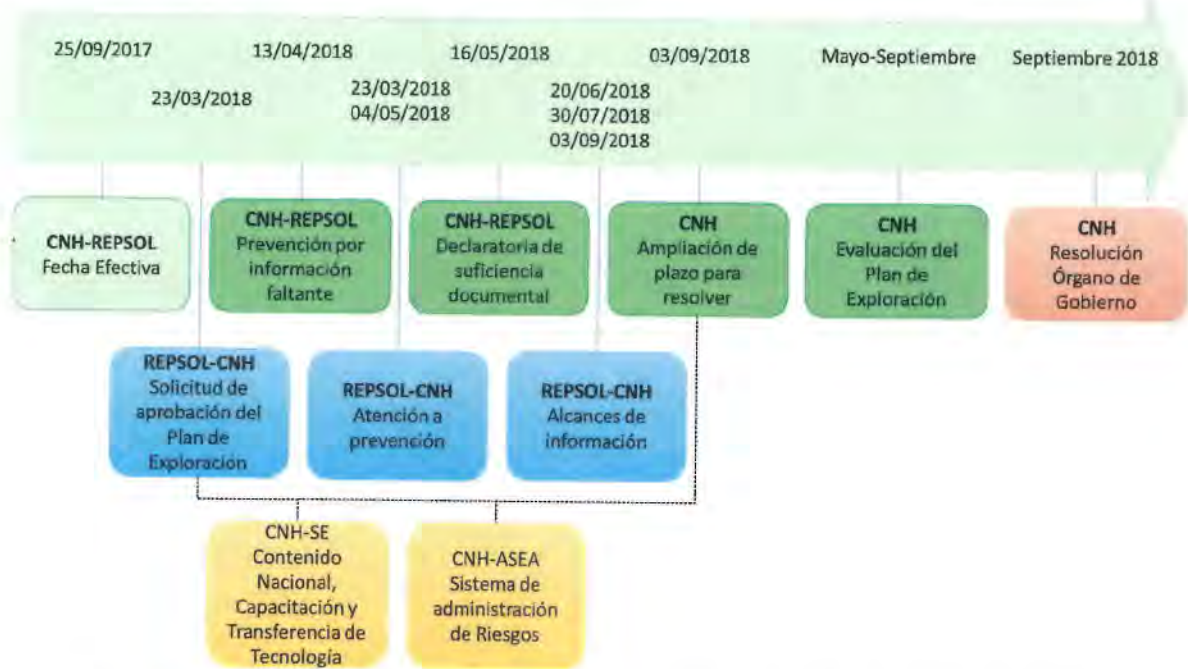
25/09/2017

23/03/2018

13/04/2018

23/03/2018
04/05/2018

16/05/2018

20/06/2018
30/07/2018
03/09/2018

03/09/2018

Mayo-Septiembre

Septiembre 2018

CNH-REPSOL
Fecha Efectiva

CNH-REPSOL
Prevención por información faltante

CNH-REPSOL
Declaratoria de suficiencia documental

CNH
Ampliación de plazo para resolver

CNH
Evaluación del Plan de Exploración

CNH
Resolución Órgano de Gobierno

REPSOL-CNH
Solicitud de aprobación del Plan de Exploración

REPSOL-CNH
Atención a prevención

REPSOL-CNH
Alcances de información

CNH-SE
Contenido Nacional, Capacitación y Transferencia de Tecnología

CNH-ASEA
Sistema de administración de Riesgos